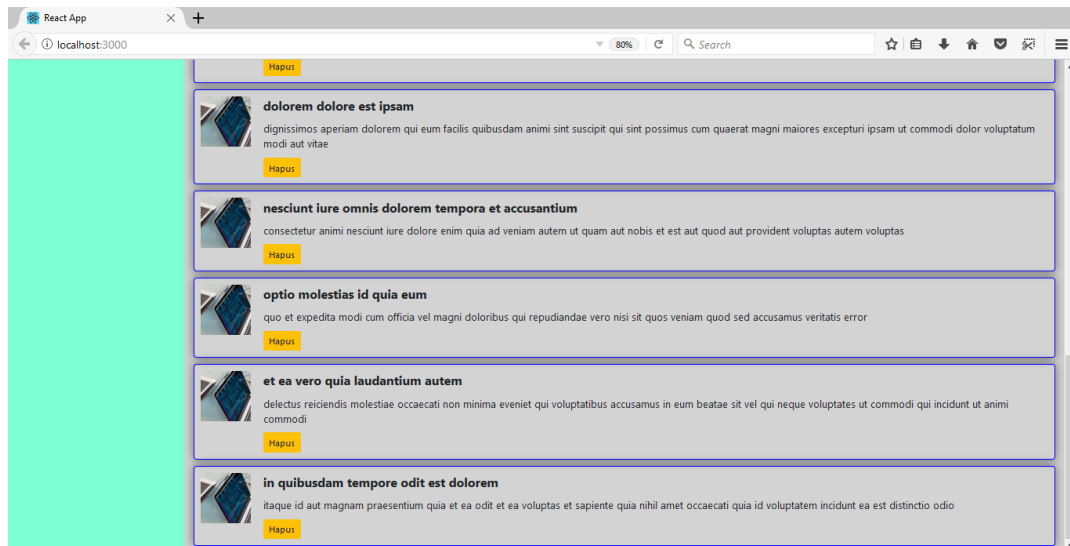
React App

localhost:3000

80%

Search

Hapus

dolorem dolore est ipsam

dignissimos aperiam dolorem qui eum facilis quibusdam animi sint suscipit qui sint possimus cum quaerat magni maiores excepturi ipsam ut commodi dolor voluptatum modi aut vitae

Hapus

nesciunt iure omnis dolorem tempora et accusantium

consectetur animi nesciunt iure dolore enim quia ad veniam autem ut quam aut nobis et est aut quod aut provident voluptas autem voluptas

Hapus

optio molestias id quia eum

quo et expedita modi cum officia vel magni doloribus qui repudiandae vero nisi sit quos veniam quod sed accusamus veritatis error

Hapus

et ea vero quia laudantium autem

delectus reiciendis molestiae occaecati non minima eveniet qui voluptatibus accusamus in eum beatae sit vel qui neque voluptates ut commodi qui incidunt ut animi commodi

Hapus

in quibusdam tempore odit est dolorem

itaque id aut magnam praesentium quia et ea odit et ea voluptas et sapiente quia nihil amet occaecati quia id voluptatem incidunt ea est distinctio odio

Hapus